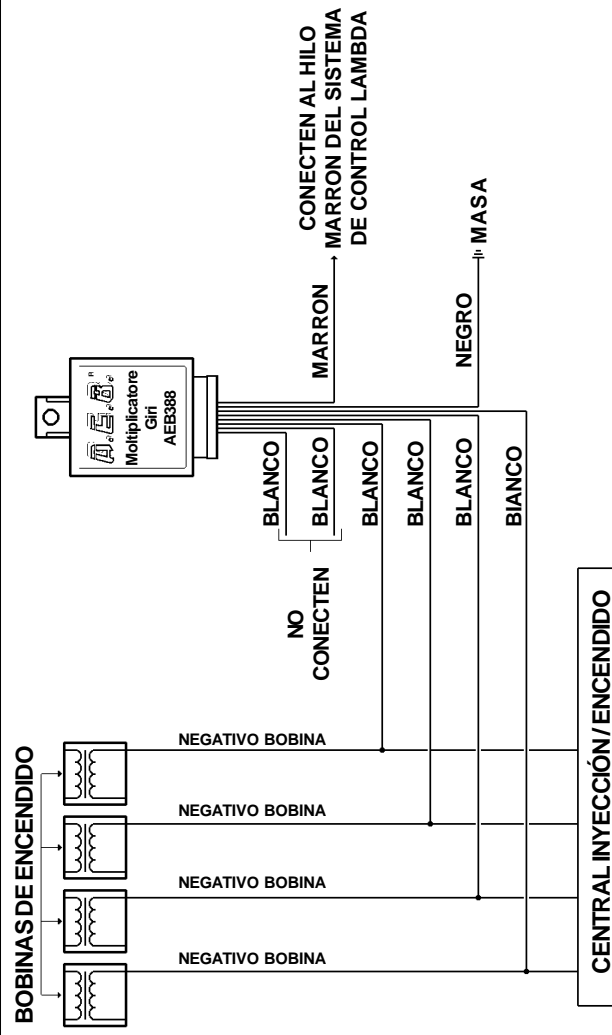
CONECTEN AL HILO MARRON DEL SISTEMA DE CONTROL LAMBDA

MASA

MARRON

NEGRO

AEB
Moltiplicatore Giri
AEB388

BLANCO
BLANCO
BLANCO
BLANCO
BLANCO
BIANCO

NO CONECTEN

BOBINAS DE ENCENDIDO

NEGATIVO BOBINA
NEGATIVO BOBINA
NEGATIVO BOBINA
NEGATIVO BOBINA

CENTRAL INYECCIÓN/ ENCENDIDO